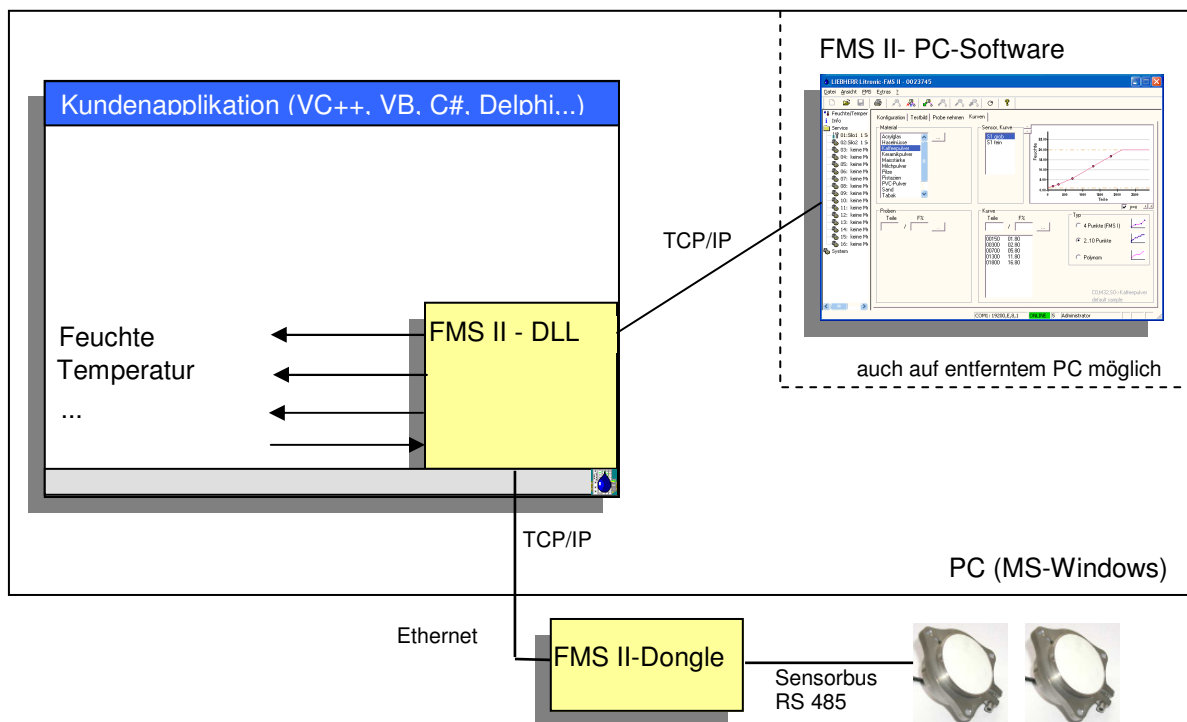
FMS II- PC-Software

Kundenapplikation (VC++, VB, C#, Delphi...)

TCP/IP

Feuchte
Temperatur
...

FMS II - DLL

auch auf entferntem PC möglich

TCP/IP

PC (MS-Windows)

Ethernet

FMS II-Dongle

Sensorbus
RS 485